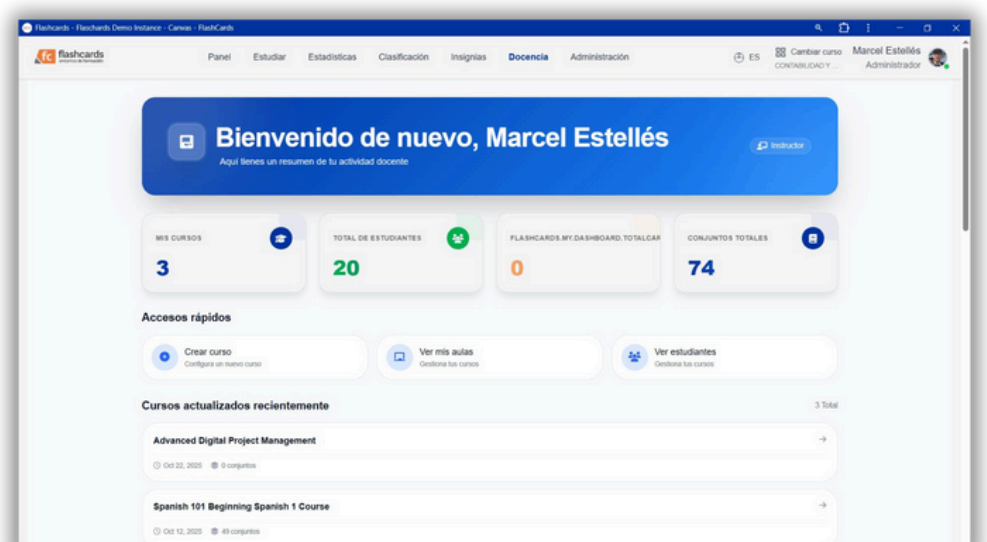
Flashcards - Flaschards Demo Instance - Canvas - FlashCards

fc flashcards

Panel Estudiar Estadísticas Clasificación Insignias Docencia Administración

ES Cambiar curso CONTABILIDAD Y ... Marcel Estellés Administrador

Bienvenido de nuevo, Marcel Estellés

Aquí tienes un resumen de tu actividad docente

Instructor

MIS CURSOS
3

TOTAL DE ESTUDIANTES
20

FLASHCARDS.MY.DASHBOARD.TOTALCAR
0

CONJUNTOS TOTALES
74

Accesos rápidos

Crear curso
Configura un nuevo curso

Ver mis aulas
Gestiona tus cursos

Ver estudiantes
Gestiona tus cursos

Cursos actualizados recientemente

3 Total

Advanced Digital Project Management

Oct 22, 2025 0 conjuntos

Spanish 101 Beginning Spanish 1 Course

Oct 12, 2025 49 conjuntos